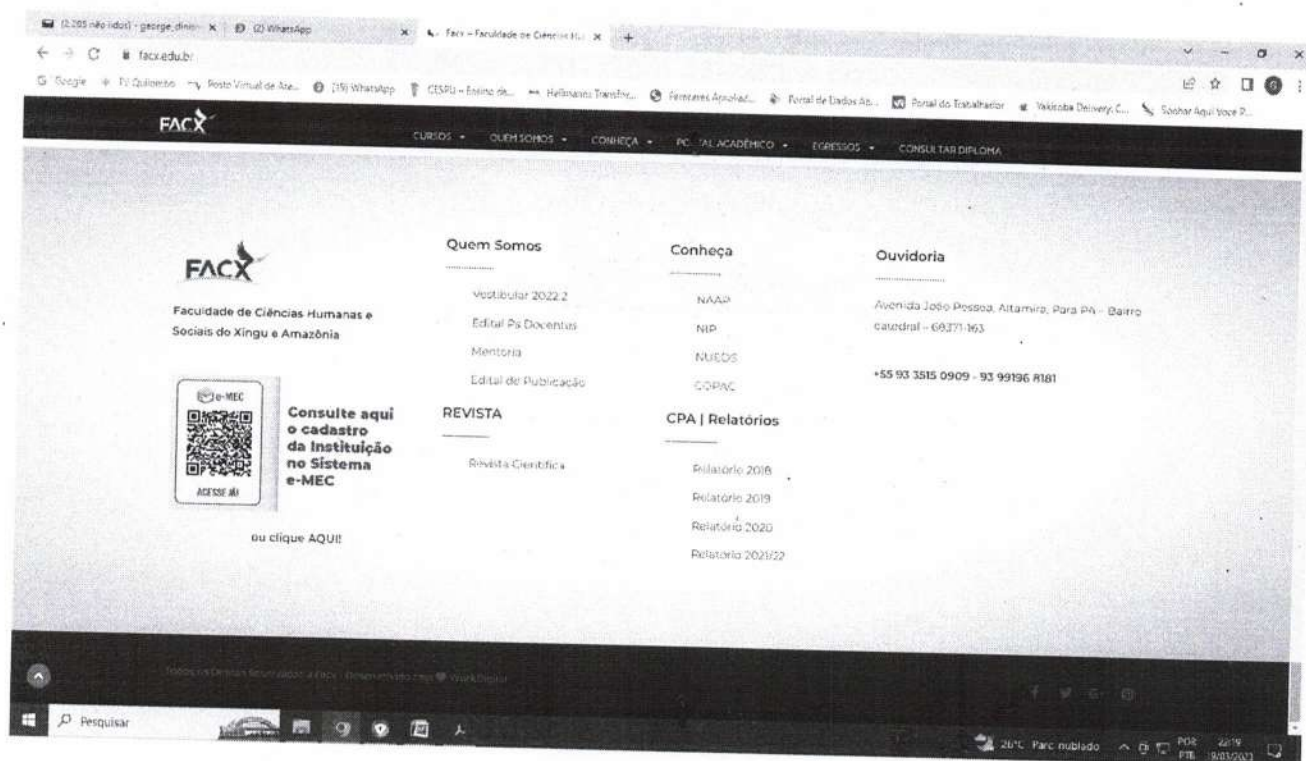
(2.205 não lidos) - george_dinis ✕ | (2) WhatsApp ✕ | Facx – Faculdade de Ciências Hu ✕ | +

facx.edu.br

Google | Quilombo | Posto Virtual de Ate... | (19) WhatsApp | CESPU – Ensino de... | Hellmanns Transfer... | Ferreteres Apoiad... | Portal de Dados Ab... | Portal do Trabalhador | Yakisoba Delivery C... | Sonhar Aqui Você P...

FACX

CURSOS ▾ QUEM SOMOS ▾ CONHEÇA ▾ PO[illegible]TAL ACADÊMICO ▾ EGRESSOS ▾ CONSULTAR DIPLOMA

FACX

Faculdade de Ciências Humanas e Sociais do Xingu e Amazônia

e-MEC

ACESSE JÁ

Consulte aqui o cadastro da Instituição no Sistema e-MEC

ou clique AQUI!

Quem Somos

Vestibular 2022.2

Edital Ps Docentes

Mentoria

Edital de Publicação

REVISTA

Revista Científica

Conheça

NAAP

NIP

NUEDS

COPAC

CPA | Relatórios

Relatório 2018

Relatório 2019

Relatório 2020

Relatório 2021/22

Ouvidoria

Avenida João Pessoa, Altamira, Para PA - Bairro catedral – 68371-163

+55 93 3515 0909 - 93 99196 8181

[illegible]

Pesquisar

26°C Parc nublado POR PTB 22:19 19/03/2023